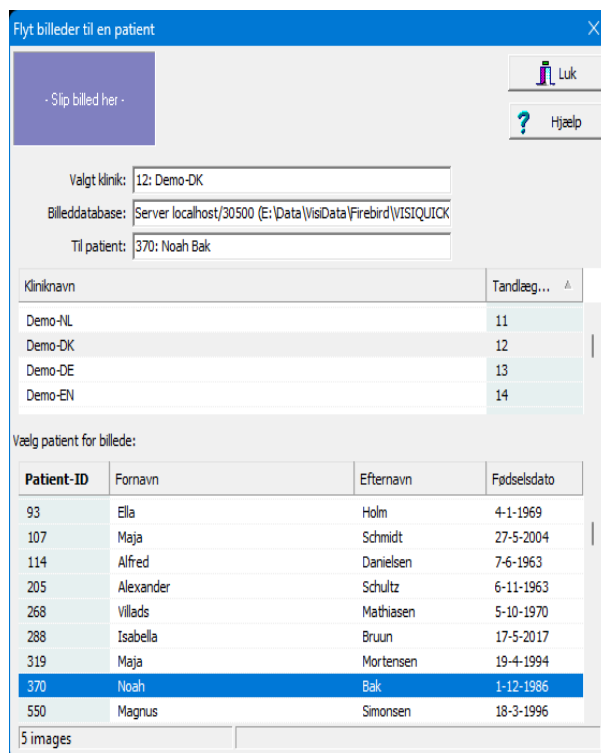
Flyt billeder til en patient

X

- Slip billed her -

Luk

Hjælp

Valgt klinik: 12: Demo-DK

Billeddatabase: Server localhost/30500 (E:\Data\VisiData\Firebird\VISIQUICK

Til patient: 370: Noah Bak

| Kliniknavn | Tandlæg... |
|---|---|
| Demo-NL | 11 |
| Demo-DK | 12 |
| Demo-DE | 13 |
| Demo-EN | 14 |

Vælg patient for billede:

| Patient-ID | Fornavn | Efternavn | Fødselsdato |
|---|---|---|---|
| 93 | Ella | Holm | 4-1-1969 |
| 107 | Maja | Schmidt | 27-5-2004 |
| 114 | Alfred | Danielsen | 7-6-1963 |
| 205 | Alexander | Schultz | 6-11-1963 |
| 268 | Villads | Mathiasen | 5-10-1970 |
| 288 | Isabella | Bruun | 17-5-2017 |
| 319 | Maja | Mortensen | 19-4-1994 |
| 370 | Noah | Bak | 1-12-1986 |
| 550 | Magnus | Simonsen | 18-3-1996 |

5 images